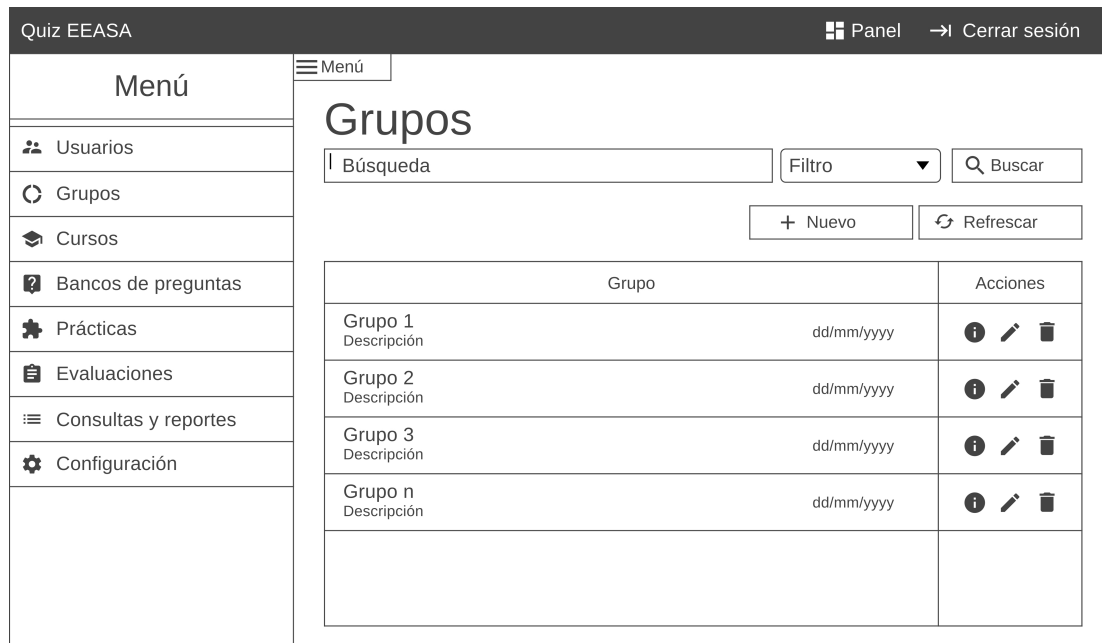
Quiz EEASA

Panel

Cerrar sesión

Menú

Usuarios

Grupos

Cursos

Bancos de preguntas

Prácticas

Evaluaciones

Consultas y reportes

Configuración

Menú

Grupos

Búsqueda

Filtro

Buscar

+ Nuevo

Refrescar

| Grupo | Acciones |
|---|---|
| Grupo 1 Descripción dd/mm/yyyy | |
| Grupo 2 Descripción dd/mm/yyyy | |
| Grupo 3 Descripción dd/mm/yyyy | |
| Grupo n Descripción dd/mm/yyyy | |